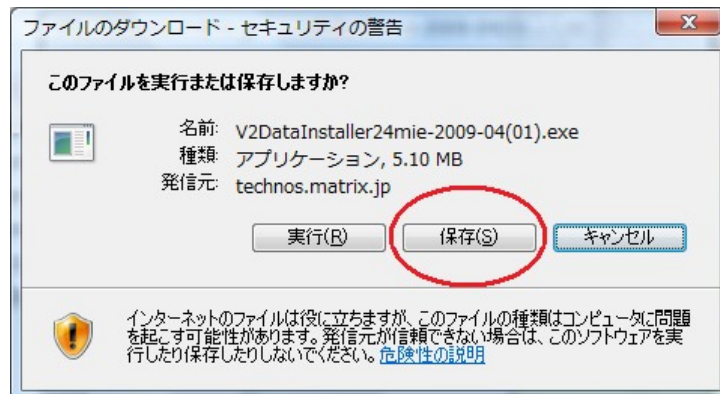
ファイルのダウンロード - セキュリティの警告

このファイルを実行または保存しますか?

名前: V2DataInstaller24mie-2009-04(01).exe
種類: アプリケーション, 5.10 MB
発信元: technos.matrix.jp

実行(R) 保存(S) キャンセル

インターネットのファイルは役に立ちますが、このファイルの種類はコンピュータに問題を起こす可能性があります。発信元が信頼できない場合は、このソフトウェアを実行したり保存したりしないでください。危険性の説明